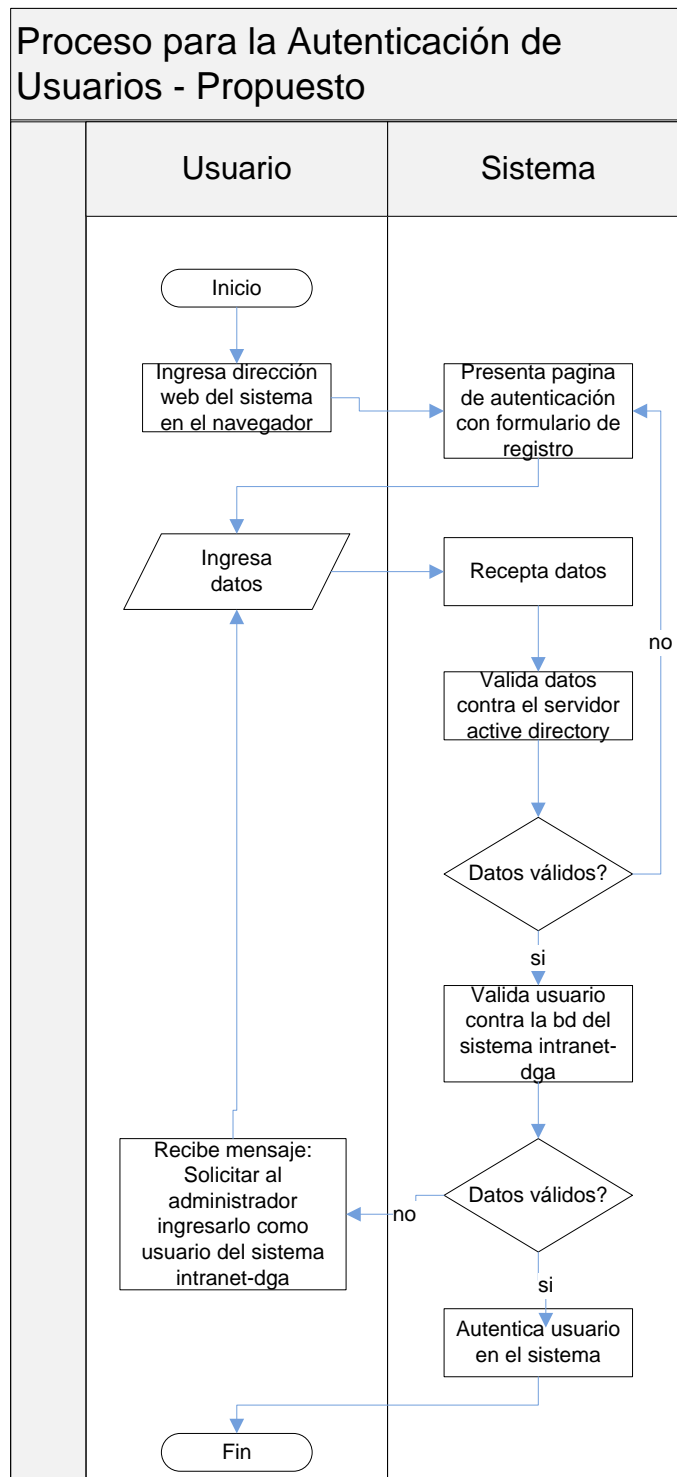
Proceso para la Autenticación de Usuarios - Propuesto

Usuario

Sistema

Inicio

Ingresa dirección web del sistema en el navegador

Presenta pagina de autenticación con formulario de registro

Ingresa datos

Recepta datos

no

Valida datos contra el servidor active directory

Datos válidos?

si

Valida usuario contra la bd del sistema intranet-dga

Recibe mensaje: Solicitar al administrador ingresarlo como usuario del sistema intranet-dga

Datos válidos?

no

si

Autentica usuario en el sistema

Fin